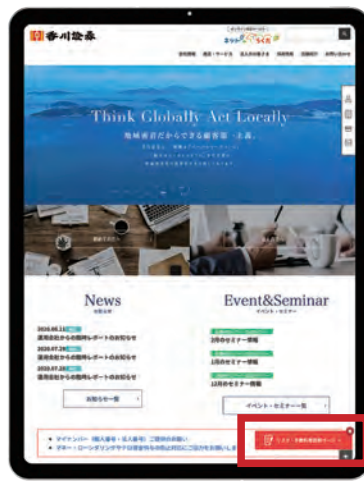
香川證券

Think Globally Act Locally

地域密着だからできる顧客第一主義。

News

Event&Seminar

2020.08.21
運用会社からの臨時レポートのお知らせ
2020.07.28
運用会社からの臨時レポートのお知らせ
2020.07.28
運用会社からの臨時レポートのお知らせ

2月のセミナー情報
1月のセミナー情報
12月のセミナー情報

お知らせ一覧

イベント・セミナー一覧

マイナンバー（個人番号・法人番号）ご提供のお願い
マネー・ローンダリングやテロ資金供与の防止対策にご協力をお願いします

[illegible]